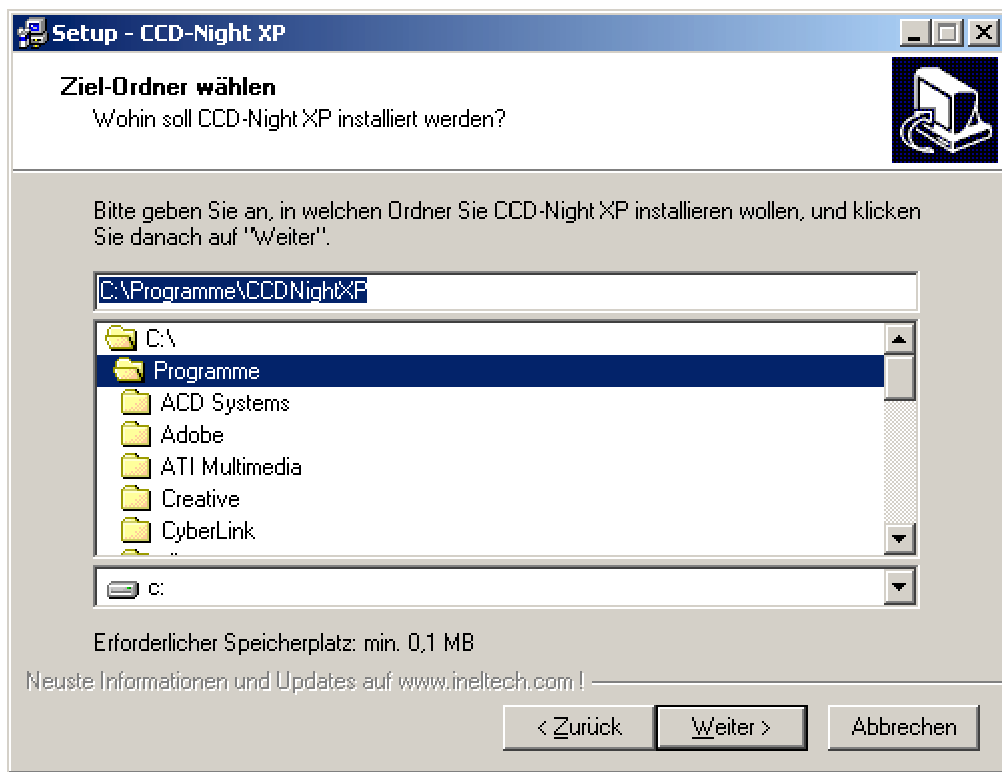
Setup - CCD-Night XP

Ziel-Ordner wählen
Wohin soll CCD-Night XP installiert werden?

Bitte geben Sie an, in welchen Ordner Sie CCD-Night XP installieren wollen, und klicken Sie danach auf "Weiter".

C:\Programme\CCDNightXP

C:\
Programme
ACD Systems
Adobe
ATI Multimedia
Creative
CyberLink

c:

Erforderlicher Speicherplatz: min. 0,1 MB

Neuste Informationen und Updates auf www.ineltech.com !

< Zurück
Weiter >
Abbrechen